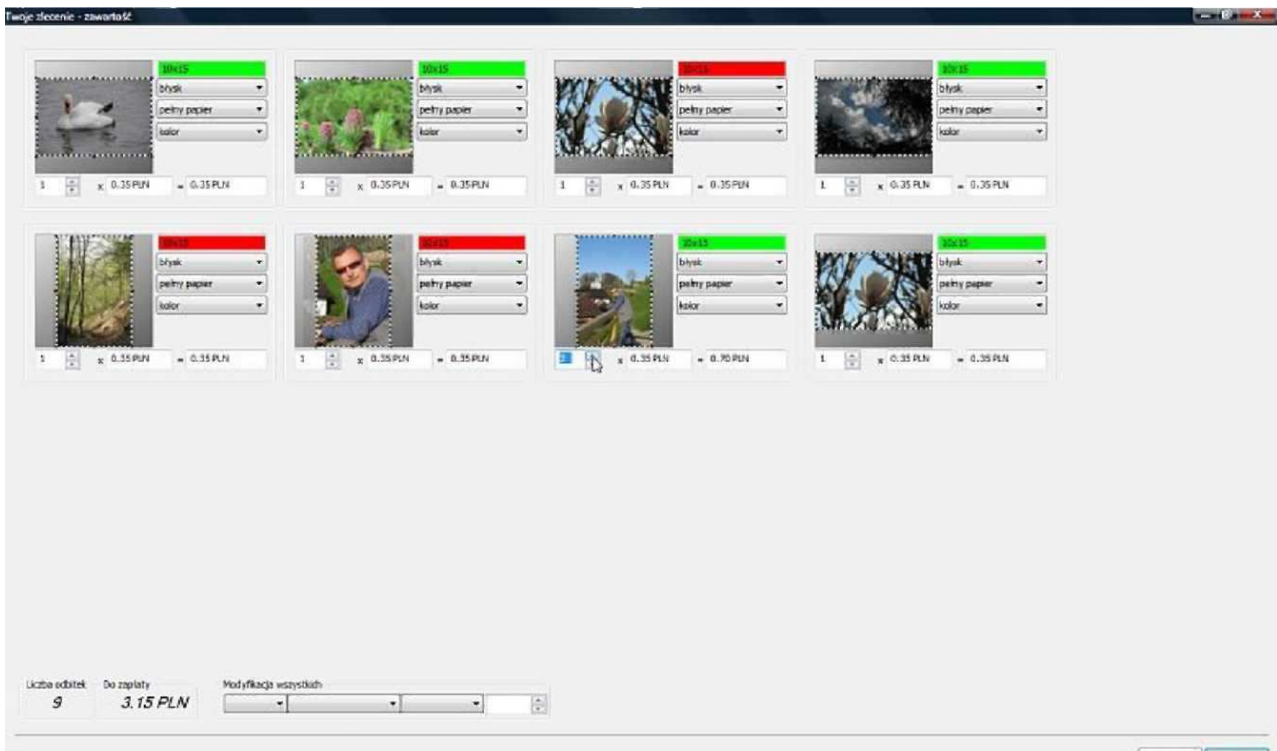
Twoje zlecenie - zawartość

10x15
błysk
pełny papier
kolor
1 x 0.35 PLN = 0.35 PLN

10x15
błysk
pełny papier
kolor
1 x 0.35 PLN = 0.35 PLN

10x15
błysk
pełny papier
kolor
1 x 0.35 PLN = 0.35 PLN

10x15
błysk
pełny papier
kolor
1 x 0.35 PLN = 0.35 PLN

10x15
błysk
pełny papier
kolor
1 x 0.35 PLN = 0.35 PLN

10x15
błysk
pełny papier
kolor
1 x 0.35 PLN = 0.35 PLN

10x15
błysk
pełny papier
kolor
2 x 0.35 PLN = 0.70 PLN

10x15
błysk
pełny papier
kolor
1 x 0.35 PLN = 0.35 PLN

Liczba odbitek
9
Do zapłaty
3.15 PLN
Modyfikacja wszystkich